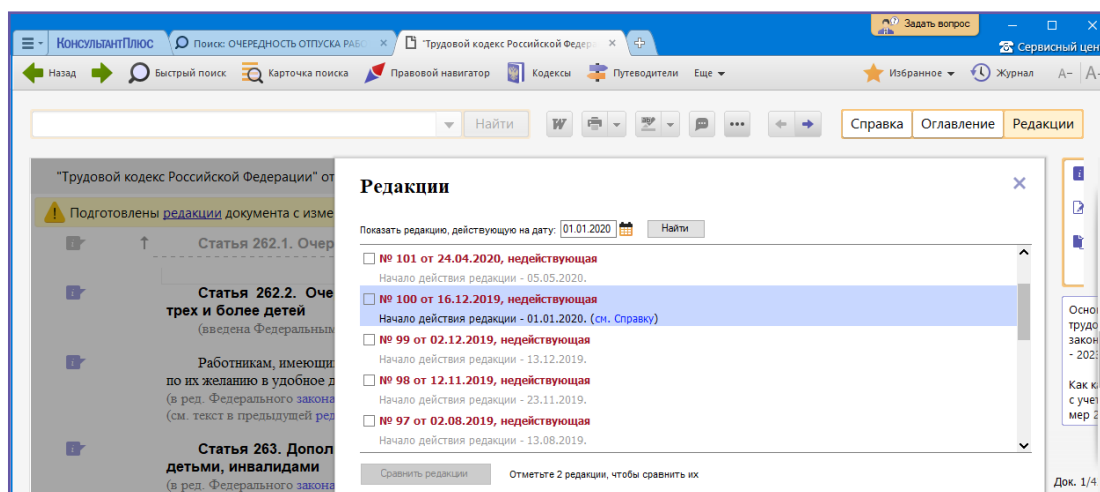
КонсультантПлюс
Поиск: ОЧЕРЕДНОСТЬ ОТПУСКА РАБО
"Трудовой кодекс Российской Федера
Задать вопрос
Сервисный цен
Назад
Быстрый поиск
Карточка поиска
Правовой навигатор
Кодексы
Путеводители
Еще
Избранное
Журнал
A−
Найти
Справка
Оглавление
Редакции

"Трудовой кодекс Российской Федерации" от
Подготовлены редакции документа с изме
Статья 262.1. Очер
Статья 262.2. Оче трех и более детей
(введена Федеральным
Работникам, имеющи по их желанию в удобное д
(в ред. Федерального закона
(см. текст в предыдущей ред
Статья 263. Допол детьми, инвалидами
(в ред. Федерального закона

Редакции
Показать редакцию, действующую на дату: 01.01.2020 Найти
№ 101 от 24.04.2020, недействующая
Начало действия редакции - 05.05.2020.
№ 100 от 16.12.2019, недействующая
Начало действия редакции - 01.01.2020. (см. Справку)
№ 99 от 02.12.2019, недействующая
Начало действия редакции - 13.12.2019.
№ 98 от 12.11.2019, недействующая
Начало действия редакции - 23.11.2019.
№ 97 от 02.08.2019, недействующая
Начало действия редакции - 13.08.2019.
Сравнить редакции
Отметьте 2 редакции, чтобы сравнить их

Осно
трудо
закон
- 202
Как к
с учет
мер 2
Док. 1/4